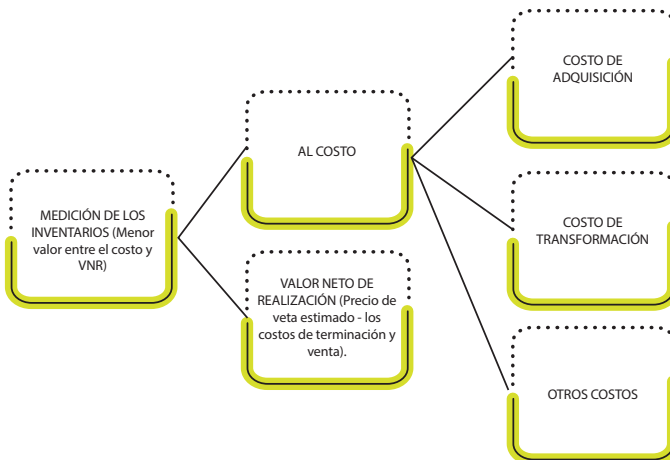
MEDICIÓN DE LOS INVENTARIOS (Menor valor entre el costo y VNR)

AL COSTO

VALOR NETO DE REALIZACIÓN (Precio de veta estimado - los costos de terminación y venta).

COSTO DE ADQUISICIÓN

COSTO DE TRANSFORMACIÓN

OTROS COSTOS